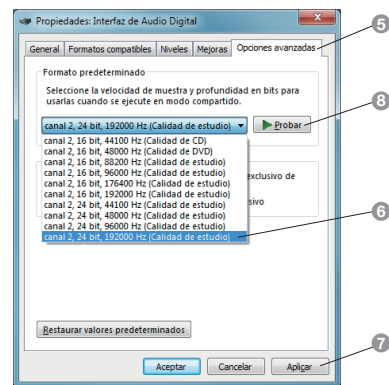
Propiedades: Interfaz de Audio Digital

General | Formatos compatibles | Niveles | Mejoras | Opciones avanzadas

5

Formato predeterminado

Seleccione la velocidad de muestra y profundidad en bits para usarlas cuando se ejecute en modo compartido.

8

canal 2, 24 bit, 192000 Hz (Calidad de estudio)

Probar

canal 2, 16 bit, 44100 Hz (Calidad de CD)
canal 2, 16 bit, 48000 Hz (Calidad de DVD)
canal 2, 16 bit, 88200 Hz (Calidad de estudio)
canal 2, 16 bit, 96000 Hz (Calidad de estudio)
canal 2, 16 bit, 176400 Hz (Calidad de estudio)
canal 2, 16 bit, 192000 Hz (Calidad de estudio)
canal 2, 24 bit, 44100 Hz (Calidad de estudio)
canal 2, 24 bit, 48000 Hz (Calidad de estudio)
canal 2, 24 bit, 96000 Hz (Calidad de estudio)
canal 2, 24 bit, 192000 Hz (Calidad de estudio)

exclusivo de

sivo

6

Restaurar valores predeterminados

7

Aceptar | Cancelar | Aplicar